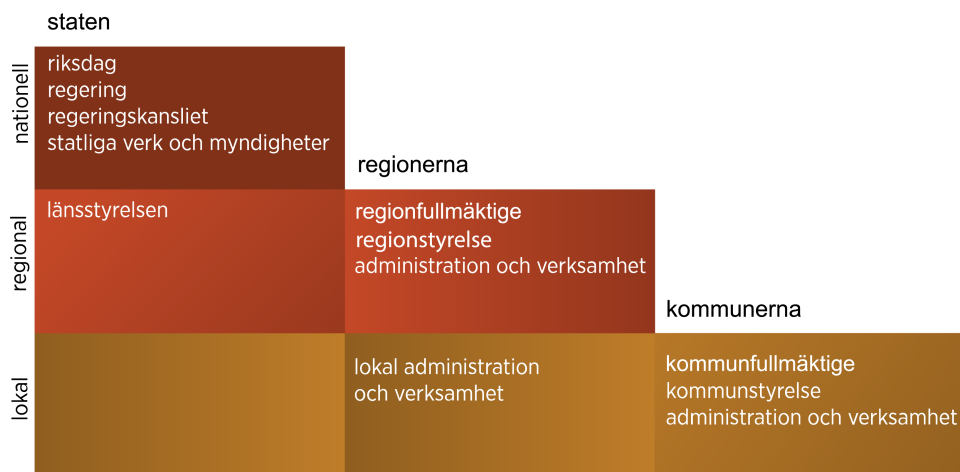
staten

nationell

riksdag
regering
regeringskansliet
statliga verk och myndigheter

regionerna

regional

länsstyrelsen

regionfullmäktige
regionstyrelse
administration och verksamhet

kommunerna

lokal

lokal administration och verksamhet

kommunfullmäktige
kommunstyrelse
administration och verksamhet